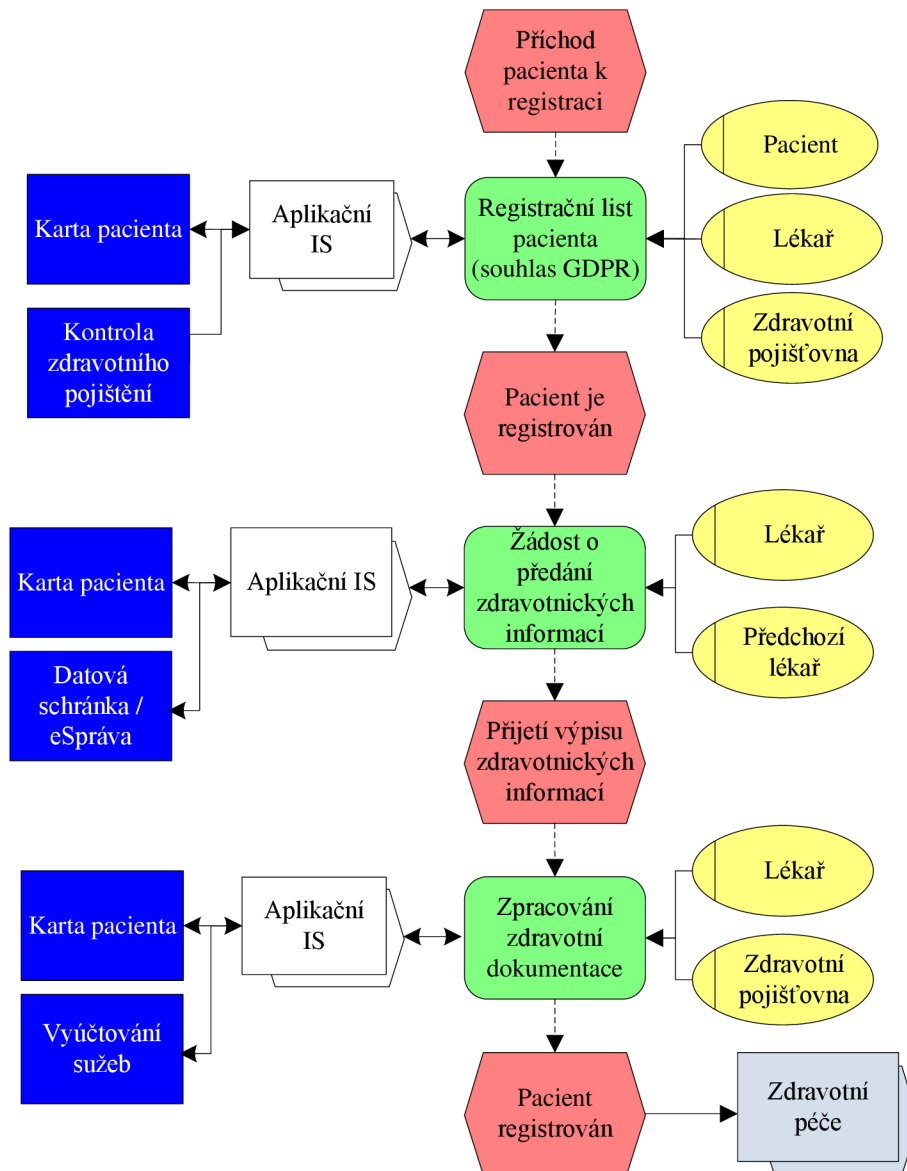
Příchod pacienta k registraci

Karta pacienta

Aplikační IS

Registrační list pacienta (souhlas GDPR)

Pacient

Lékař

Zdravotní pojišťovna

Kontrola zdravotního pojištění

Pacient je registrován

Karta pacienta

Aplikační IS

Žádost o předání zdravotnických informací

Lékař

Předchozí lékař

Datová schránka / eSpráva

Přijetí výpisu zdravotnických informací

Karta pacienta

Aplikační IS

Zpracování zdravotní dokumentace

Lékař

Zdravotní pojišťovna

Vyúčtování sužeb

Pacient registrován

Zdravotní péče